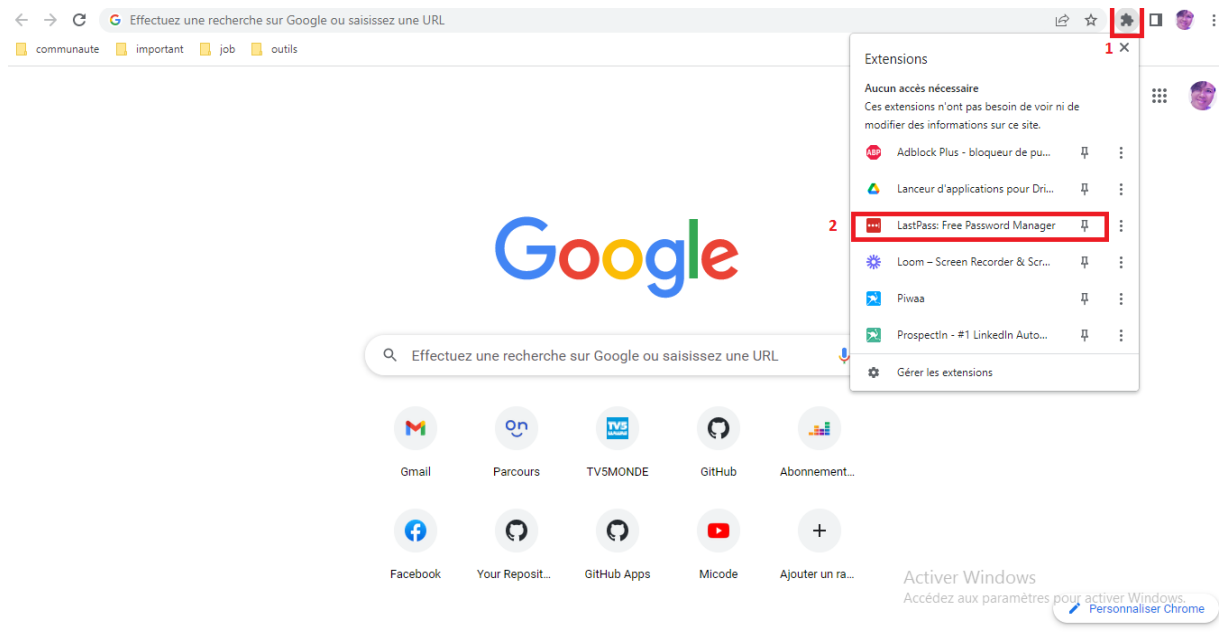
Effectuez une recherche sur Google ou saisissez une URL

communaute important job outils

Extensions

1

Aucun accès nécessaire

Ces extensions n'ont pas besoin de voir ni de modifier des informations sur ce site.

Adblock Plus - bloqueur de pu...

Lanceur d'applications pour Dri...

2

LastPass: Free Password Manager

Loom – Screen Recorder & Scr...

Piwaa

ProspectIn - #1 LinkedIn Auto...

Gérer les extensions

Google

Effectuez une recherche sur Google ou saisissez une URL

Gmail

Parcours

TV5MONDE

GitHub

Abonnement...

Facebook

Your Reposit...

GitHub Apps

Micode

Ajouter un ra...

Activer Windows
Accédez aux paramètres pour activer Windows.

Personnaliser Chrome